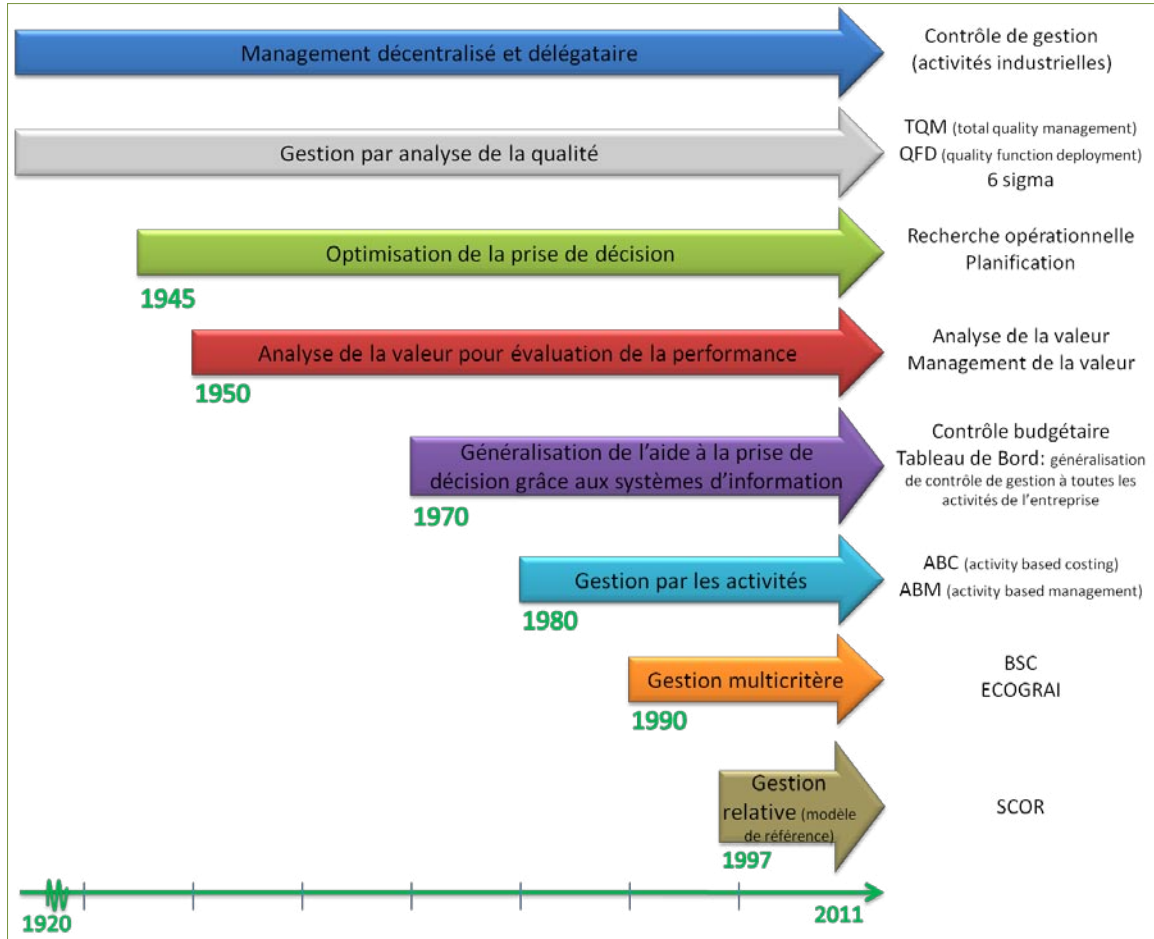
Management décentralisé et délégataire

Contrôle de gestion (activités industrielles)

Gestion par analyse de la qualité

TQM (total quality management)
QFD (quality function deployment)
6 sigma

Optimisation de la prise de décision

1945

Recherche opérationnelle
Planification

Analyse de la valeur pour évaluation de la performance

1950

Analyse de la valeur
Management de la valeur

Généralisation de l'aide à la prise de décision grâce aux systèmes d'information

1970

Contrôle budgétaire
Tableau de Bord: généralisation de contrôle de gestion à toutes les activités de l'entreprise

Gestion par les activités

1980

ABC (activity based costing)
ABM (activity based management)

Gestion multicritère

1990

BSC
ECOGRAI

Gestion relative (modèle de référence)

1997

SCOR

1920

2011